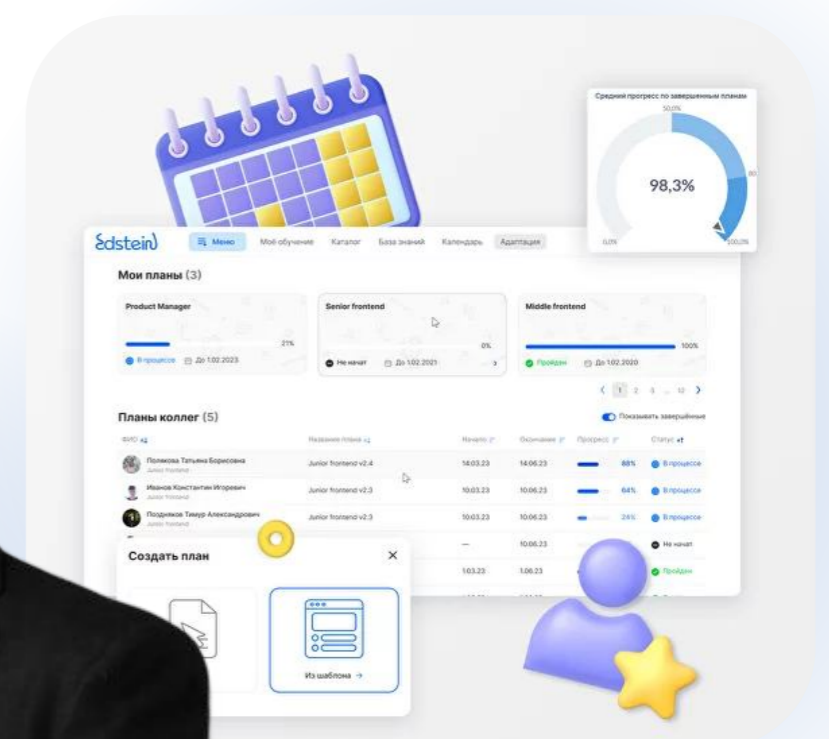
Средний прогресс по завершенным планам

50,0%

98,3%

0,0%

80

100,0%

Edstein

Меню

Моё обучение

Каталог

База знаний

Календарь

Адаптация

Мои планы (3)

Product Manager

21%

В процессе

До 1.02.2023

Senior frontend

0%

Не начат

До 1.02.2021

Middle frontend

100%

Пройден

До 1.02.2020

1 2 3 ... 12

Планы коллег (5)

Показывать завершённые

| ФИО | Название плана | Начало | Окончание | Прогресс | Статус |
|---|---|---|---|---|---|
| Полякова Татьяна Борисовна Junior frontend | Junior frontend v2.4 | 14.03.23 | 14.06.23 | 88% | В процессе |
| Иванов Константин Игоревич Junior frontend | Junior frontend v2.3 | 10.03.23 | 10.06.23 | 64% | В процессе |
| Позднякое Тимур Александрович Junior frontend | Junior frontend v2.3 | 10.03.23 | 10.06.23 | 24% | В процессе |
| | | — | 10.06.23 | | Не начат |
| | | 1.03.23 | 1.06.23 | | Пройден |

Создать план

Из шаблона →